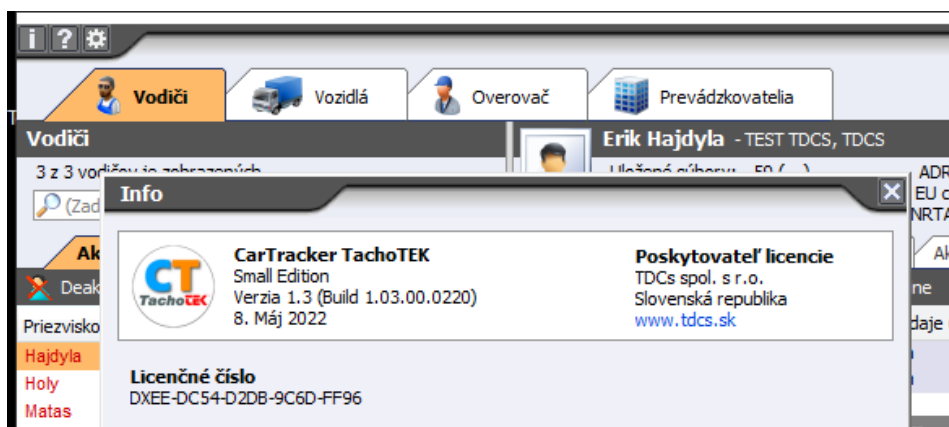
i ?

Vodiči Vozidlá Overovač Prevádzkovatelia

Vodiči

3 z 3 vodičov je zobrazených

(Zad

Ak

Deak

Priezvisko

Hajdyla

Holy

Matas

Erik Hajdyla - TEST TDCS, TDCS

Uložené súbory: 59 (...)

ADR

EU c

NRTA

Ak

ne

daje

Info

CT TachoTEK

CarTracker TachoTEK
Small Edition
Verzia 1.3 (Build 1.03.00.0220)
8. Máj 2022

Poskytovateľ licencie
TDCs spol. s r.o.
Slovenská republika
www.tdcs.sk

Licenčné číslo
DXEE-DC54-D2DB-9C6D-FF96